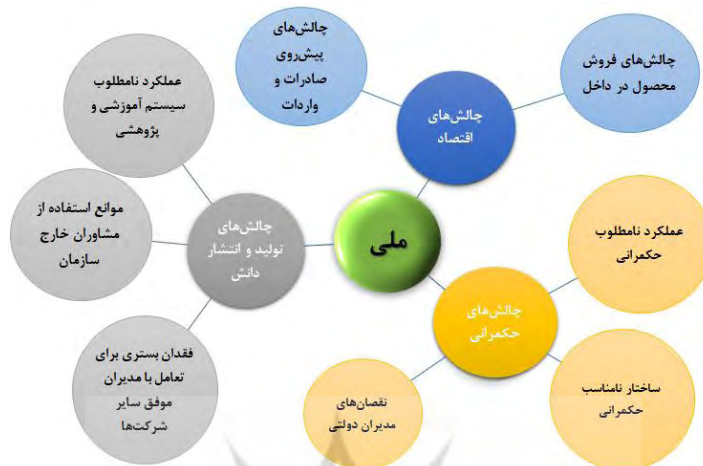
چالش‌های پیش‌روی صادرات و واردات

چالش‌های فروش محصول در داخل

عملکرد نامطلوب سیستم آموزشی و پژوهشی

چالش‌های اقتصاد

موانع استفاده از مشاوران خارج سازمان

چالش‌های تولید و انتشار دانش

ملی

عملکرد نامطلوب حکمرانی

چالش‌های حکمرانی

فقدان بستری برای تعامل با مدیران موفق سایر شرکتها

ساختار نامناسب حکمرانی

نقصان‌های مدیران دولتی